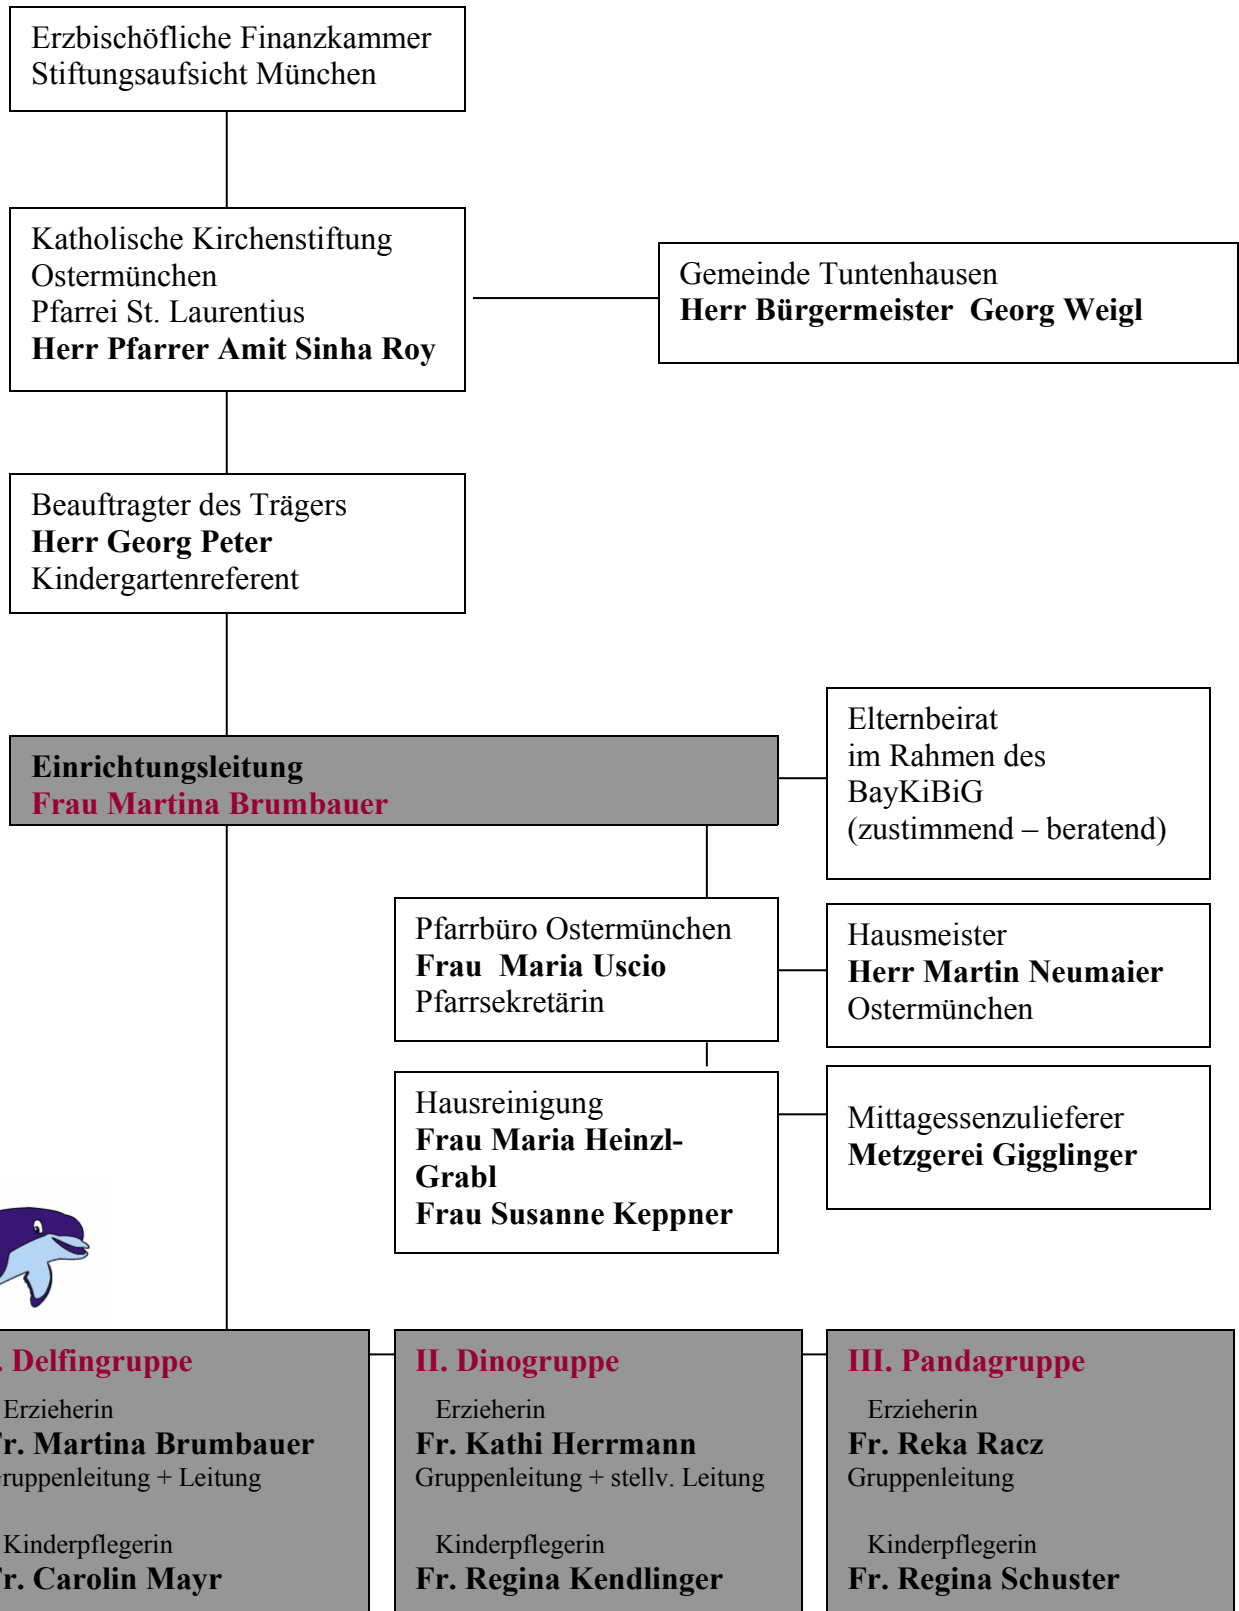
Erzbischöfliche Finanzkammer
Stiftungsaufsicht München

Katholische Kirchenstiftung
Ostermünchen
Pfarrei St. Laurentius
**Herr Pfarrer Amit Sinha Roy**

Gemeinde Tuntenhausen
**Herr Bürgermeister Georg Weigl**

Beauftragter des Trägers
**Herr Georg Peter**
Kindergartenreferent

**Einrichtungsleitung**
**Frau Martina Brumbauer**

Elternbeirat
im Rahmen des
BayKiBiG
(zustimmend – beratend)

Pfarrbüro Ostermünchen
**Frau Maria Uscio**
Pfarrsekretärin

Hausmeister
**Herr Martin Neumaier**
Ostermünchen

Hausreinigung
**Frau Maria Heinzl-Grabl**
**Frau Susanne Keppner**

Mittagessenzulieferer
**Metzgerei Gigglinger**

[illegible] Delfingruppe
Erzieherin
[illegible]r. Martina Brumbauer
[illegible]ruppenleitung + Leitung

Kinderpflegerin
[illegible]r. Carolin Mayr

II. Dinogruppe
Erzieherin
Fr. Kathi Herrmann
Gruppenleitung + stellv. Leitung

Kinderpflegerin
Fr. Regina Kendlinger

III. Pandagruppe
Erzieherin
Fr. Reka Racz
Gruppenleitung

Kinderpflegerin
Fr. Regina Schuster